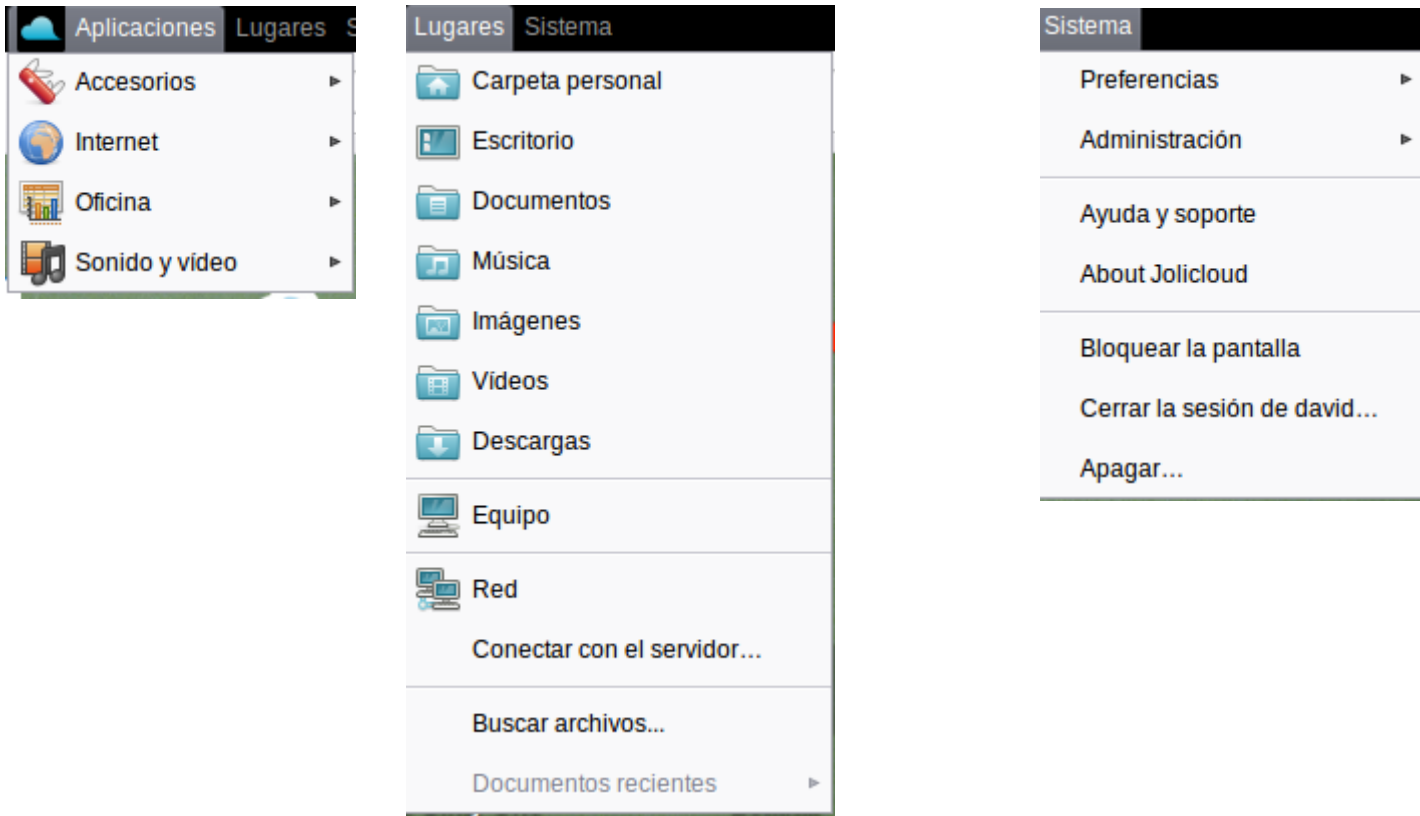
Aplicaciones Lugares S

Accesorios
Internet
Oficina
Sonido y vídeo

Lugares Sistema

Carpeta personal
Escritorio
Documentos
Música
Imágenes
Vídeos
Descargas
Equipo
Red
Conectar con el servidor…
Buscar archivos...
Documentos recientes

Sistema

Preferencias
Administración
Ayuda y soporte
About Jolicloud
Bloquear la pantalla
Cerrar la sesión de david…
Apagar…